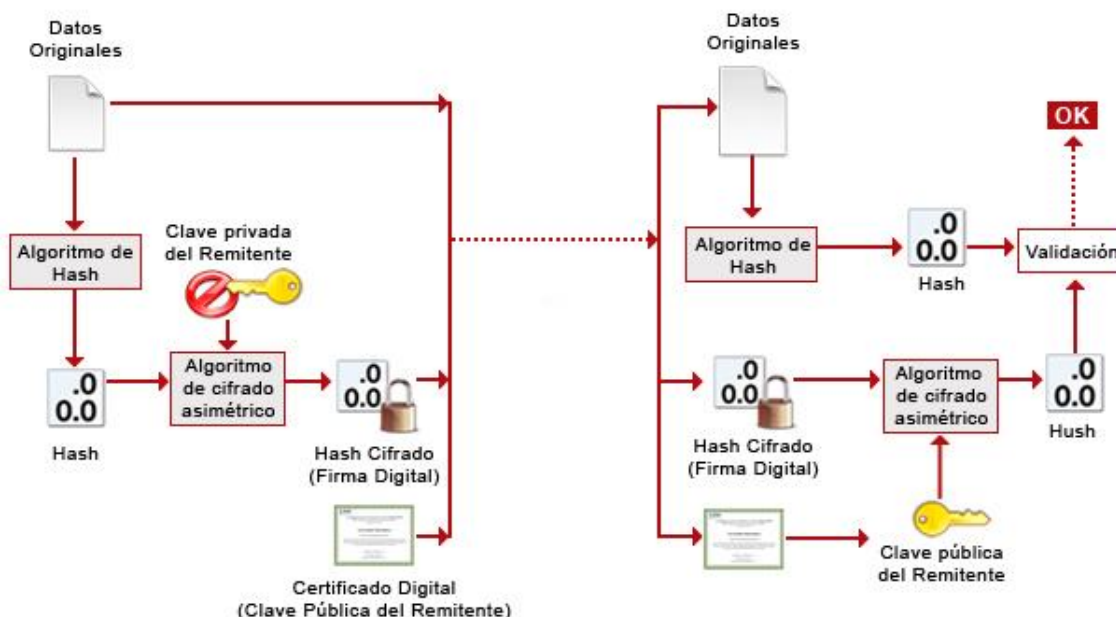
Datos Originales

Algoritmo de Hash

Clave privada del Remitente

.0
0.0

Hash

Algoritmo de cifrado asimétrico

.0
0.0

Hash Cifrado (Firma Digital)

Certificado Digital (Clave Pública del Remitente)

Datos Originales

OK

Algoritmo de Hash

.0
0.0

Hash

Validación

.0
0.0

Hash Cifrado (Firma Digital)

Algoritmo de cifrado asimétrico

.0
0.0

Hush

Clave pública del Remitente